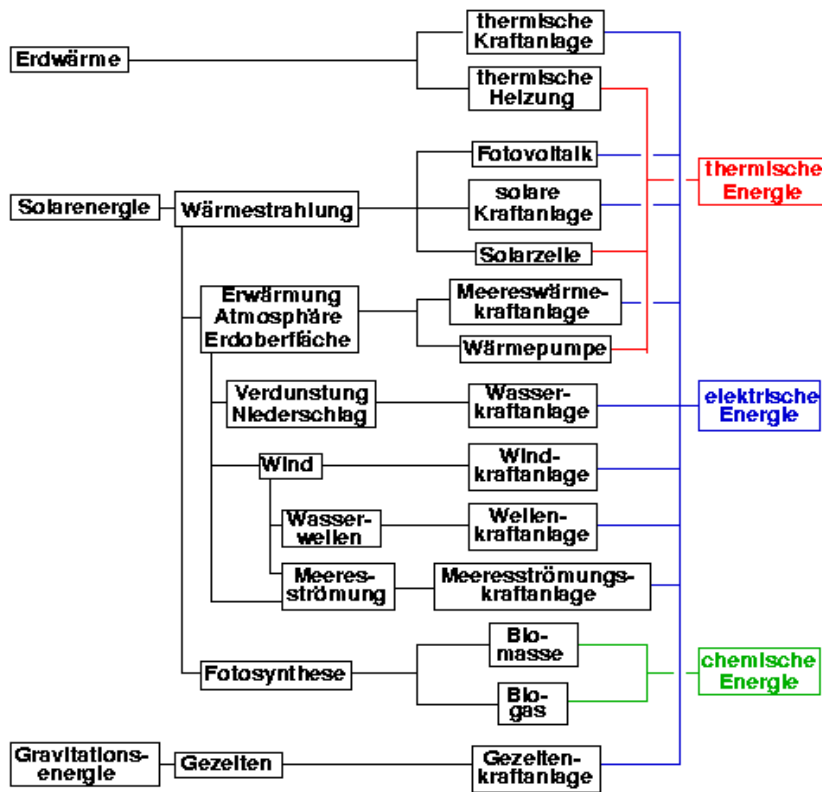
Erdwärme

thermische Kraftanlage

thermische Heizung

Solarenergie

Wärmestrahlung

Fotovoltaik

solare Kraftanlage

Solarzelle

thermische Energie

Erwärmung Atmosphäre Erdoberfläche

Meereswärmekraftanlage

Wärmepumpe

Verdunstung Niederschlag

Wasserkraftanlage

elektrische Energie

Wind

Windkraftanlage

Wasserwellen

Wellenkraftanlage

Meeresströmung

Meeresströmungskraftanlage

Fotosynthese

Biomasse

Biogas

chemische Energie

Gravitationsenergie

Gezeiten

Gezeitenkraftanlage